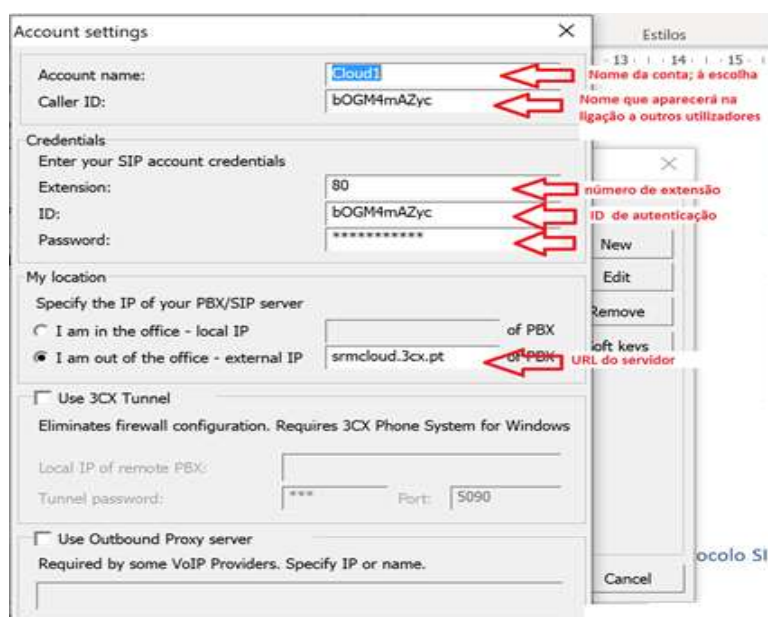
Account settings ×

Estilos

· 13 · · 14 · · 15 ·

Account name: Cloud1
Nome da conta; à escolha

Caller ID: bOGM4mAZyc
Nome que aparecerá na ligação a outros utilizadores

Credentials
Enter your SIP account credentials

Extension: 80
número de extensão

ID: bOGM4mAZyc
ID de autenticação

Password: ************

×

New

Edit

Remove

oft keys

My location
Specify the IP of your PBX/SIP server
I am in the office - local IP of PBX
I am out of the office - external IP srmcloud.3cx.pt of PBX
URL do servidor

Use 3CX Tunnel
Eliminates firewall configuration. Requires 3CX Phone System for Windows

Local IP of remote PBX:

Tunnel password: *** Port: 5090

Use Outbound Proxy server
Required by some VoIP Providers. Specify IP or name.

ocolo SI

Cancel